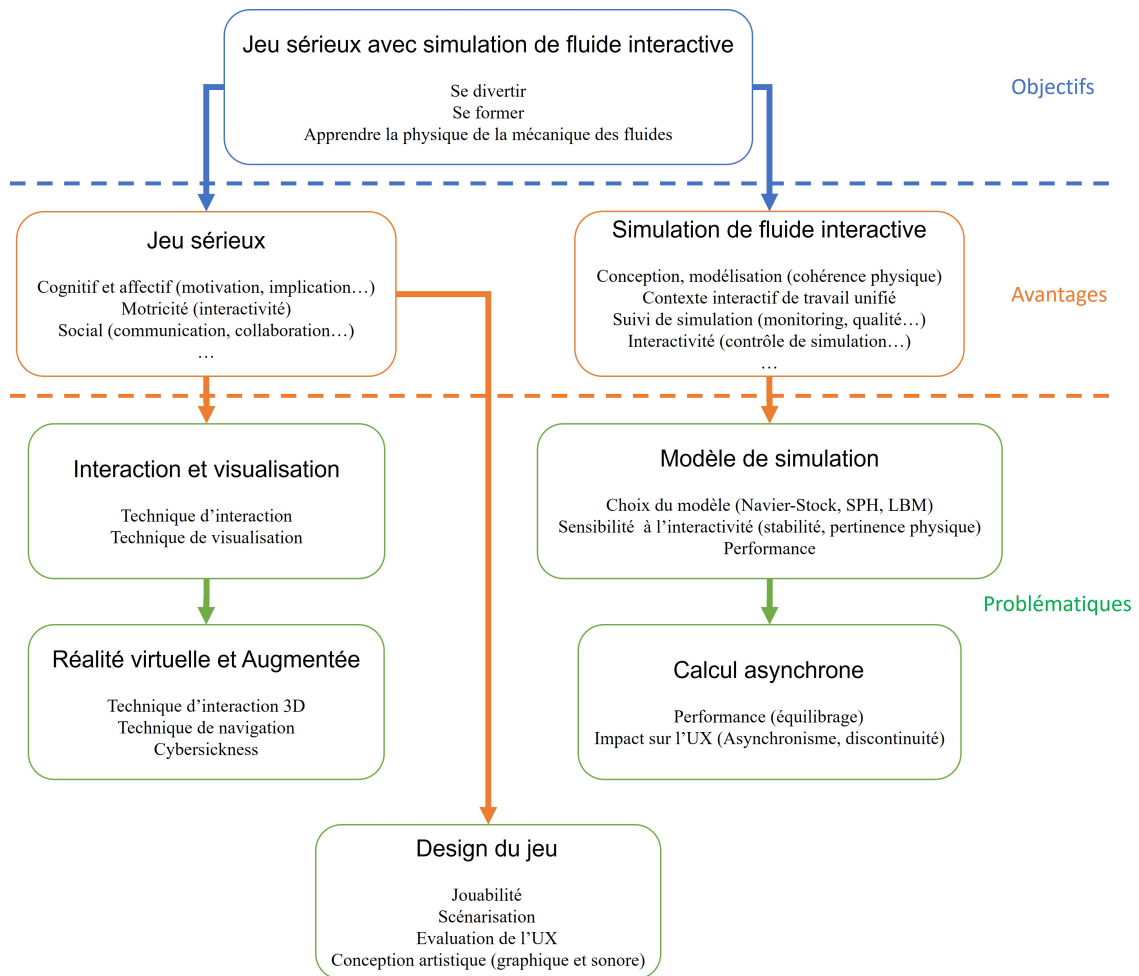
Jeu sérieux avec simulation de fluide interactive

Se divertir
Se former
Apprendre la physique de la mécanique des fluides

Objectifs

Jeu sérieux

Cognitif et affectif (motivation, implication…)
Motricité (interactivité)
Social (communication, collaboration…)
…

Simulation de fluide interactive

Conception, modélisation (cohérence physique)
Contexte interactif de travail unifié
Suivi de simulation (monitoring, qualité…)
Interactivité (contrôle de simulation…)
…

Avantages

Interaction et visualisation

Technique d'interaction
Technique de visualisation

Modèle de simulation

Choix du modèle (Navier-Stock, SPH, LBM)
Sensibilité à l'interactivité (stabilité, pertinence physique)
Performance

Problématiques

Réalité virtuelle et Augmentée

Technique d'interaction 3D
Technique de navigation
Cybersickness

Calcul asynchrone

Performance (équilibrage)
Impact sur l'UX (Asynchronisme, discontinuité)

Design du jeu

Jouabilité
Scénarisation
Evaluation de l'UX
Conception artistique (graphique et sonore)